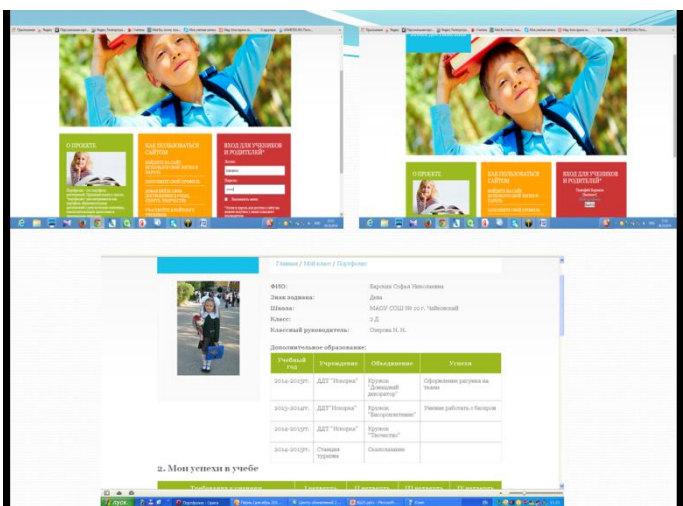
О ПРОЕКТЕ

КАК ПОЛЬЗОВАТЬСЯ САЙТОМ

ВХОД ДЛЯ УЧЕНИКОВ И РОДИТЕЛЕЙ*

О ПРОЕКТЕ

КАК ПОЛЬЗОВАТЬСЯ САЙТОМ

ВХОД ДЛЯ УЧЕНИКОВ И РОДИТЕЛЕЙ*

Главная / Мой класс / Портфолио

ФИО: Баркова Софья Николаевна
Знак зодиака: Дева
Школа: МАОУ СОШ № 10 г. Чайковский
Класс: 2 Д
Классный руководитель: Озерова Н. Н.

Дополнительное образование:

| Учебный год | Учреждение | Объединение | Успехи |
|---|---|---|---|
| 2014-2015гг. | ДДТ "Искорка" | Кружок "Домашний декоратор" | Оформление рисунка на ткани |
| 2013-2014гг. | ДДТ "Искорка" | Кружок "Бисероплетение" | Умение работать с бисером |
| 2014-2015гг. | ДДТ "Искорка" | Кружок "Лечистик" | |
| 2014-2015гг. | Станция туризма | Скалолазание | |

2. Мои успехи в учебе

пуск